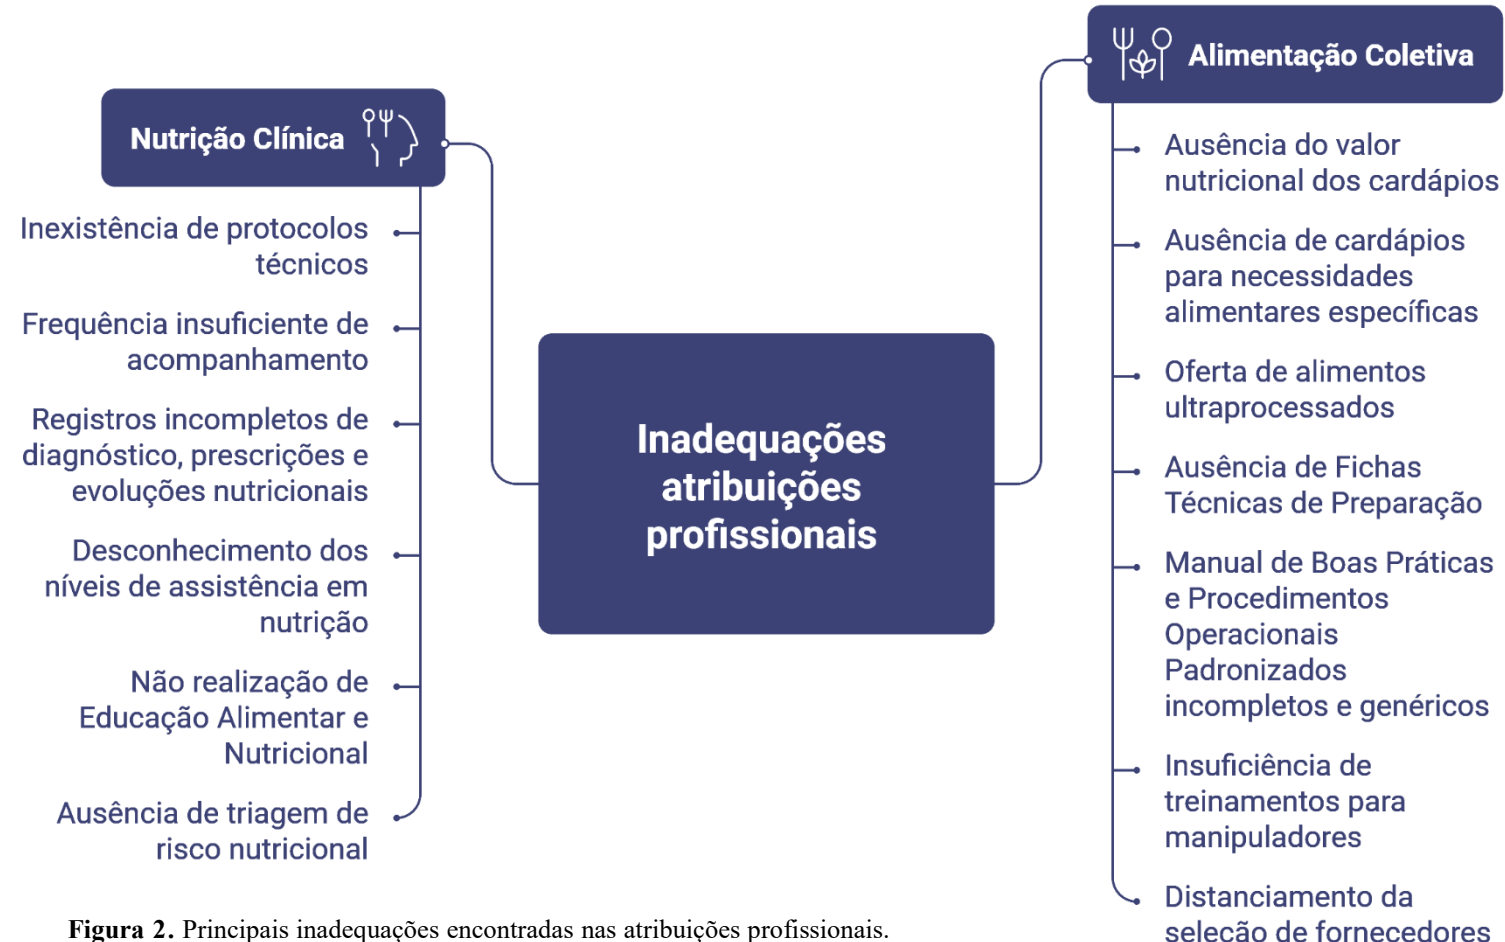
Nutrição Clínica

Inexistência de protocolos técnicos

Frequência insuficiente de acompanhamento

Registros incompletos de diagnóstico, prescrições e evoluções nutricionais

Desconhecimento dos níveis de assistência em nutrição

Não realização de Educação Alimentar e Nutricional

Ausência de triagem de risco nutricional

Inadequações atribuições profissionais

Alimentação Coletiva

Ausência do valor nutricional dos cardápios

Ausência de cardápios para necessidades alimentares específicas

Oferta de alimentos ultraprocessados

Ausência de Fichas Técnicas de Preparação

Manual de Boas Práticas e Procedimentos Operacionais Padronizados incompletos e genéricos

Insuficiência de treinamentos para manipuladores

Distanciamento da seleção de fornecedores

**Figura 2.** Principais inadequações encontradas nas atribuições profissionais.